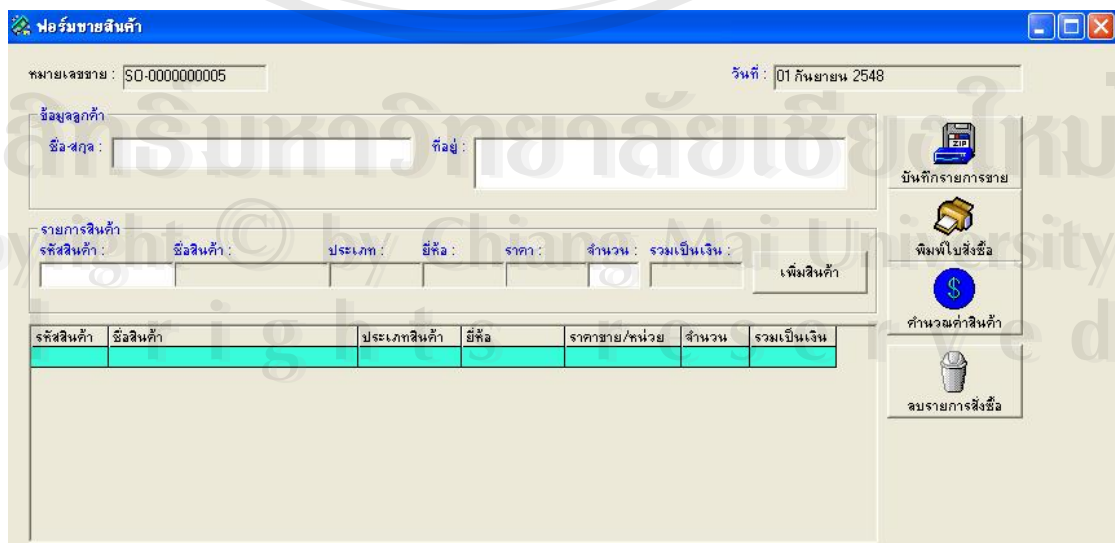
ฟอร์มขายสินค้า

หมายเลขขาย : SO-0000000005

วันที่ : 01 กันยายน 2548

ข้อมูลลูกค้า

ชื่อ-สกุล :

ที่อยู่ :

บันทึกรายการขาย

รายการสินค้า

รหัสสินค้า :

ชื่อสินค้า :

ประเภท :

ยี่ห้อ :

ราคา :

จำนวน :

รวมเป็นเงิน :

เพิ่มสินค้า

พิมพ์ใบสั่งซื้อ

คำนวณค่าสินค้า

ลบรายการสั่งซื้อ

| รหัสสินค้า | ชื่อสินค้า | ประเภทสินค้า | ยี่ห้อ | ราคาขาย/หน่วย | จำนวน | รวมเป็นเงิน |
|---|---|---|---|---|---|---|
| | | | | | | |

ลิขสิทธิ์มหาวิทยาลัยเชียงใหม่
Copyright © by Chiang Mai University
All rights reserved